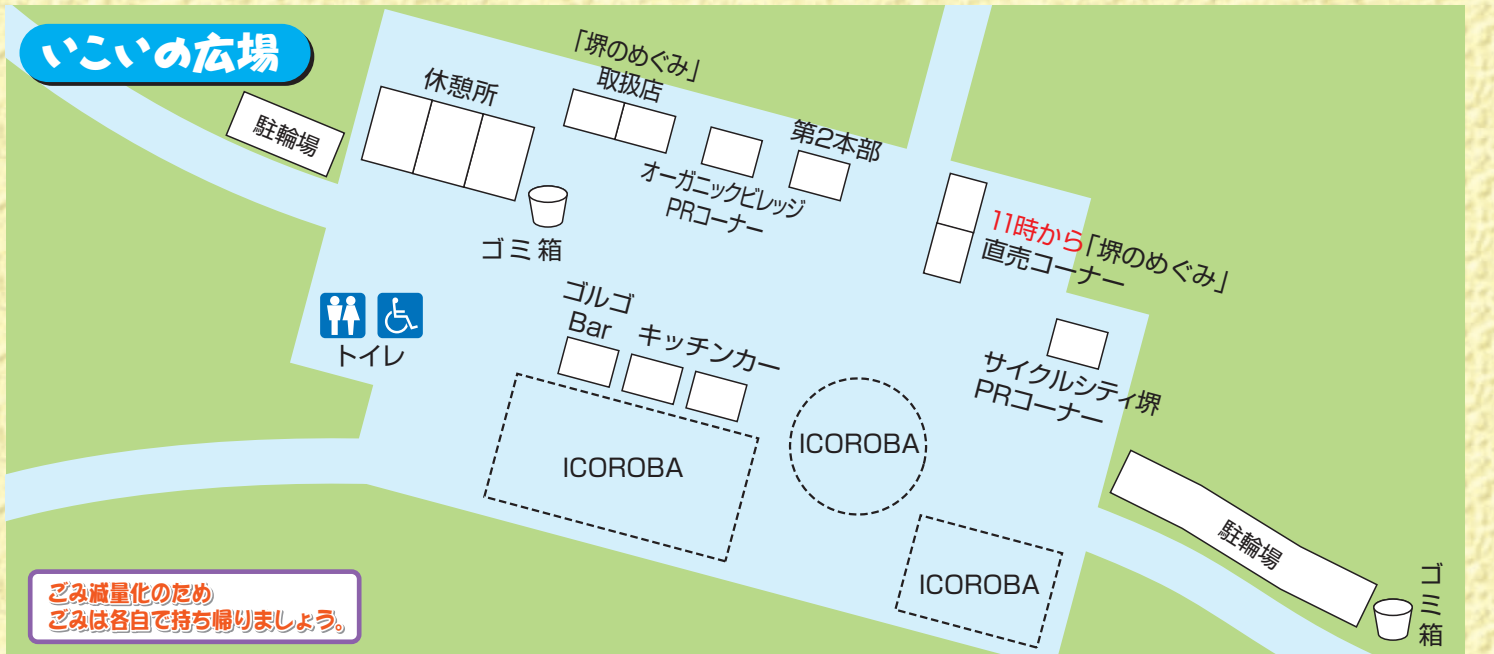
いこいの広場

駐輪場

休憩所

「堺のめぐみ」取扱店

第2本部

オーガニックビレッジPRコーナー

ゴミ箱

11時から「堺のめぐみ」直売コーナー

トイレ

ゴルゴBar

キッチンカー

サイクルシティ堺PRコーナー

ICOROBA

ICOROBA

ICOROBA

駐輪場

ゴミ箱

ごみ減量化のため
ごみは各自で持ち帰りましょう。